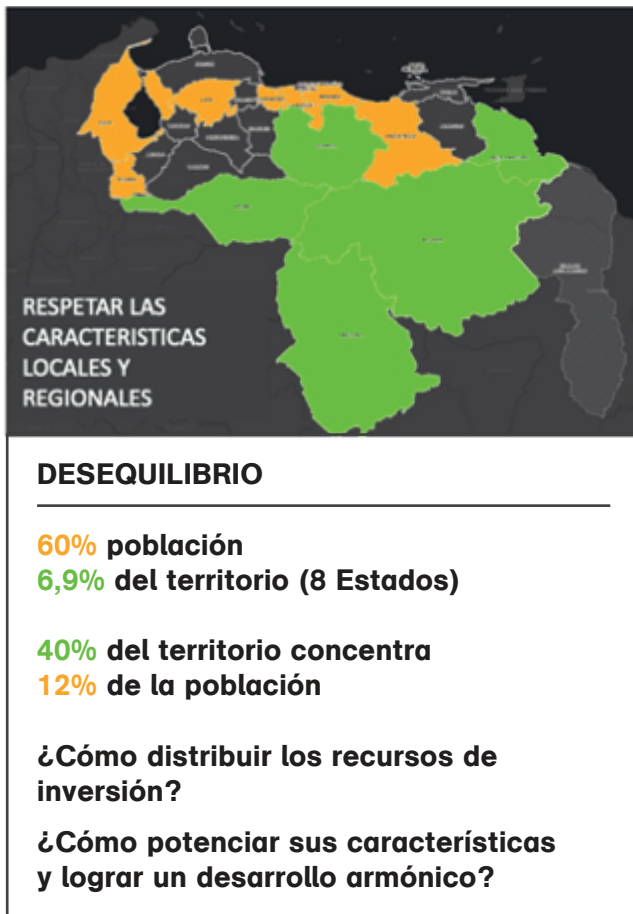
RESPETAR LAS CARACTERISTICAS LOCALES Y REGIONALES

DESEQUILIBRIO

60% población
6,9% del territorio (8 Estados)

40% del territorio concentra
12% de la población

¿Cómo distribuir los recursos de inversión?

¿Cómo potenciar sus características y lograr un desarrollo armónico?